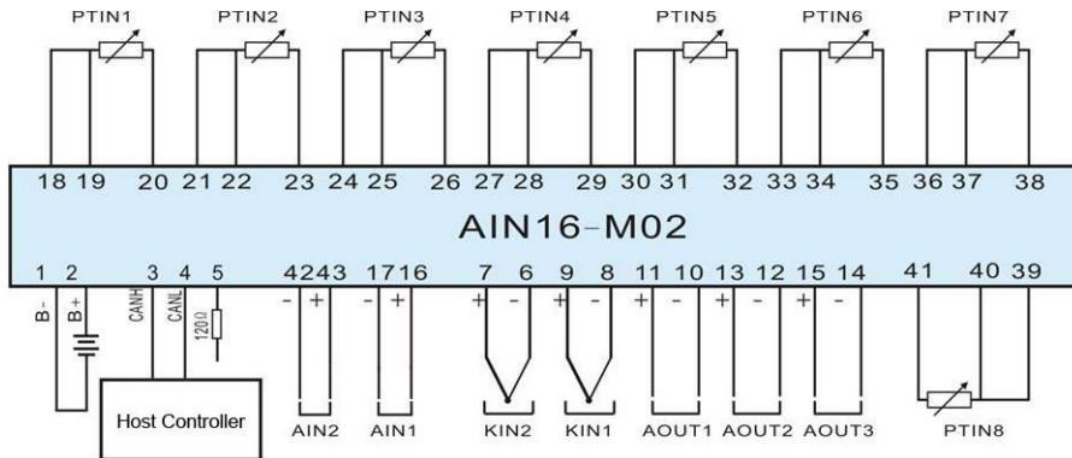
PTIN1 PTIN2 PTIN3 PTIN4 PTIN5 PTIN6 PTIN7

18 19 20 21 22 23 24 25 26 27 28 29 30 31 32 33 34 35 36 37 38

AIN16-M02

1 2 3 4 5 42 43 17 16 7 6 9 8 11 10 13 12 15 14 41 40 39

B- B+ CANH CANL 120Ω

- + - + + - + - + - + - + -

Host Controller

AIN2 AIN1 KIN2 KIN1 AOUT1 AOUT2 AOUT3 PTIN8